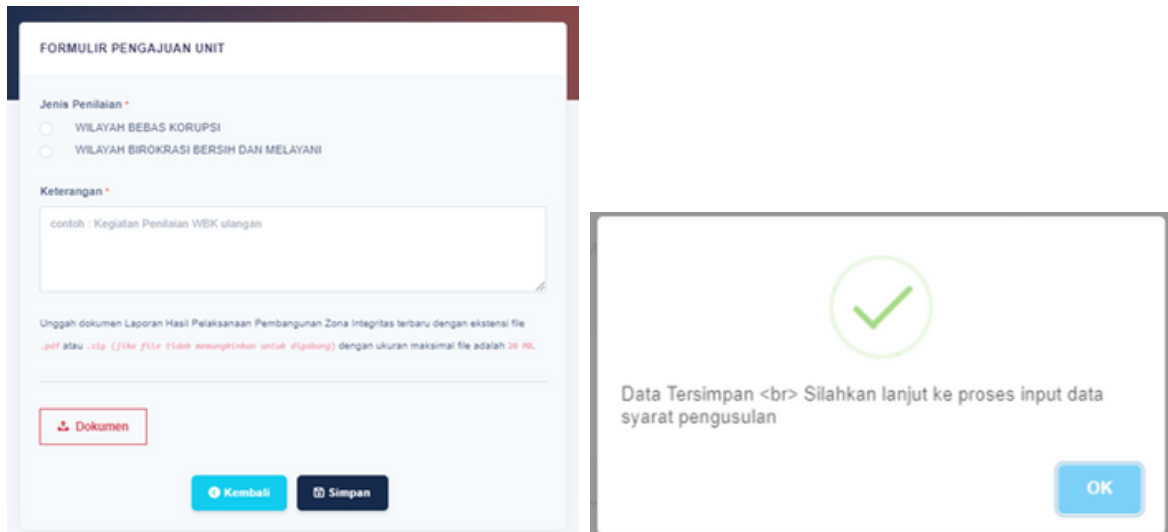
FORMULIR PENGAJUAN UNIT

Jenis Penilaian *

WILAYAH BEBAS KORUPSI

WILAYAH BIROKRASI BERSIH DAN MELAYANI

Keterangan *

contoh : Kegiatan Penilaian WBK ulangan

Unggah dokumen Laporan Hasil Pelaksanaan Pembangunan Zona Integritas terbaru dengan ekstensi file .pdf atau .zip (jika file tidak memungkinkan untuk digabung) dengan ukuran maksimal file adalah 20 MB.

Dokumen

Kembali

Simpan

Data Tersimpan <br> Silahkan lanjut ke proses input data syarat pengusulan

OK